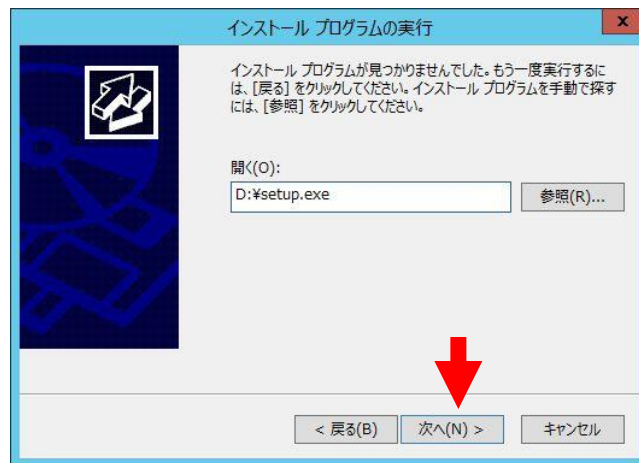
インストール プログラムの実行

x

インストール プログラムが見つかりませんでした。もう一度実行するには、[戻る] をクリックしてください。インストール プログラムを手動で探すには、[参照] をクリックしてください。

開く(O):

D:¥setup.exe

参照(R)...

< 戻る(B)

次へ(N) >

キャンセル